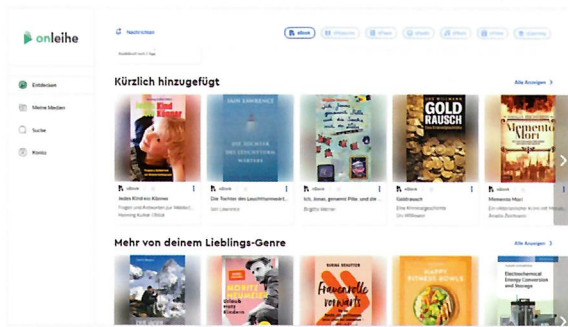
onleihe

Entdecken

Meine Medien

Suche

Konto

Nachrichten

eBook

Kürzlich hinzugefügt

Alle Anzeigen >

Jedes Kind ein Könner

JAN LAWRENCE

DIE TOCHTER DES LEUCHTTURMWÄRTERS

GOLD RAUSCH

Memento Mori

eBook

Jedes Kind ein Könner

Fragen und Antworten zur Montessori...

Henning Kulbe, Ulrike

eBook

Die Tochter des Leuchtturmwärt...

Jan Lawrence

eBook

Ich, Jonas, genannt Pille, und die ...

Brigitte Werner

eBook

Goldrausch

Ute Wiesmann

eBook

Memento Mori

Amelia Zeckmann

Mehr von deinem Lieblings-Genre

Alle Anzeigen >

MORITZ NEUMEIER

Urlaub nach Kindern

Frauenvolle vorwärts

HAPPY FITNESS BOWLS

Electrochemical Energy Conversion and Storage